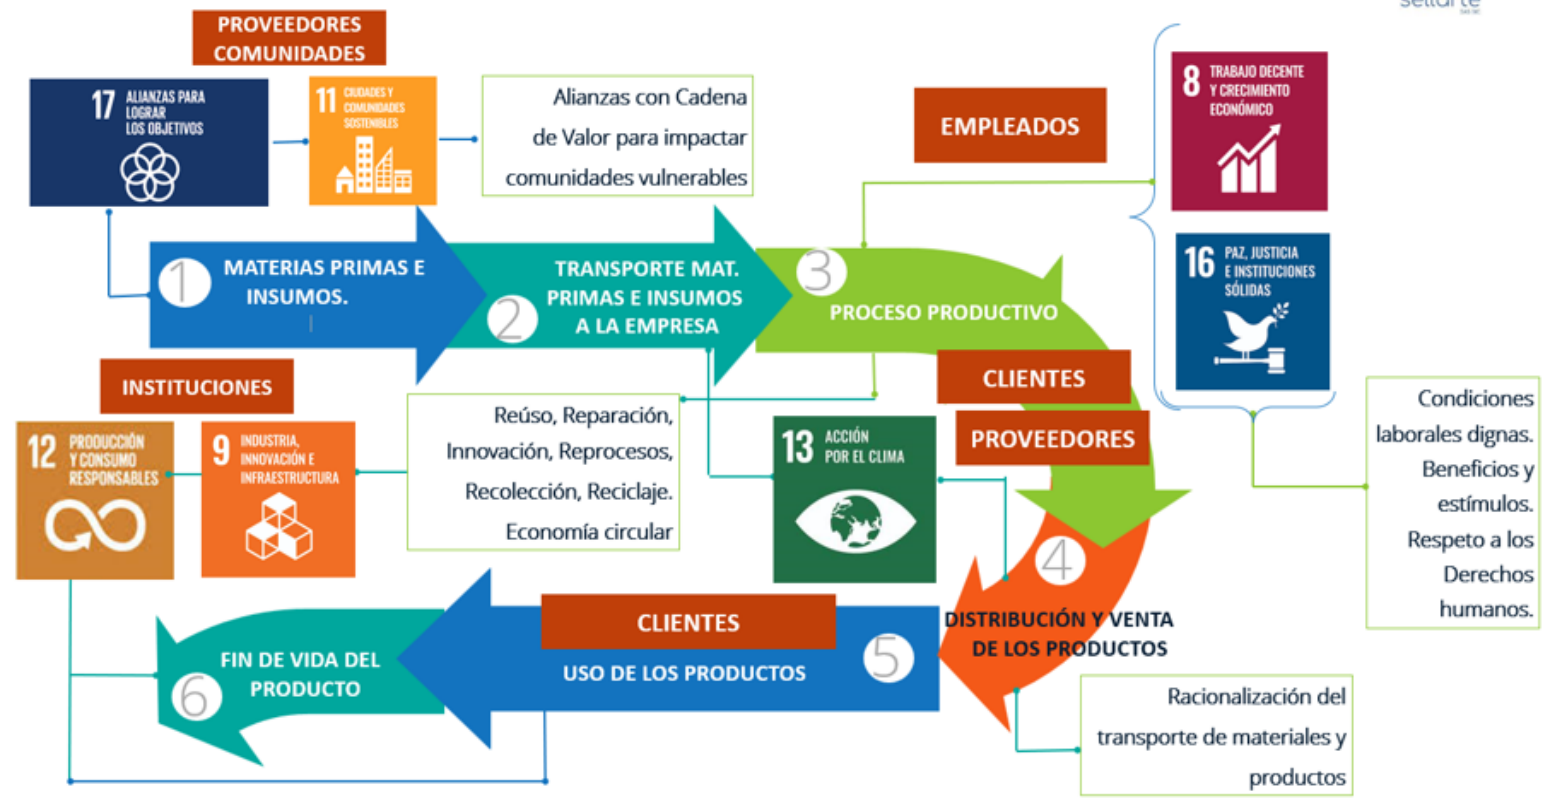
sellarte

PROVEEDORES COMUNIDADES

17 ALIANZAS PARA LOGRAR LOS OBJETIVOS

11 CIUDADES Y COMUNIDADES SOSTENIBLES

Alianzas con Cadena de Valor para impactar comunidades vulnerables

EMPLEADOS

8 TRABAJO DECENTE Y CRECIMIENTO ECONÓMICO

16 PAZ, JUSTICIA E INSTITUCIONES SÓLIDAS

1 MATERIAS PRIMAS E INSUMOS.

2 TRANSPORTE MAT. PRIMAS E INSUMOS A LA EMPRESA

3 PROCESO PRODUCTIVO

INSTITUCIONES

CLIENTES

PROVEEDORES

12 PRODUCCIÓN Y CONSUMO RESPONSABLES

9 INDUSTRIA, INNOVACIÓN E INFRAESTRUCTURA

Reúso, Reparación, Innovación, Reprocesos, Recolección, Reciclaje. Economía circular

13 ACCIÓN POR EL CLIMA

Condiciones laborales dignas. Beneficios y estímulos. Respeto a los Derechos humanos.

4 DISTRIBUCIÓN Y VENTA DE LOS PRODUCTOS

CLIENTES

5 USO DE LOS PRODUCTOS

6 FIN DE VIDA DEL PRODUCTO

Racionalización del transporte de materiales y productos